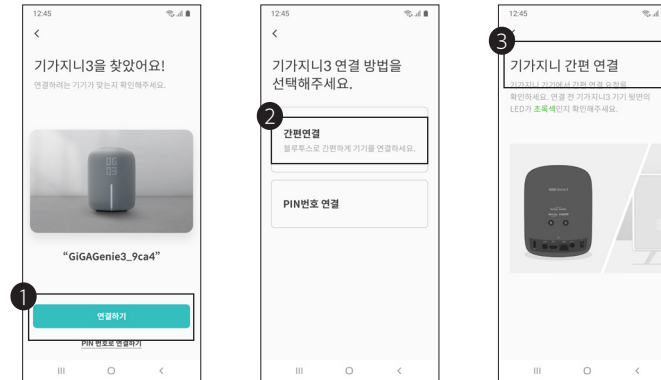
12:45

<

기가지니3을 찾았어요!

연결하려는 기기가 맞는지 확인해주세요.

"GiGAGenie3_9ca4"

1

연결하기

PIN 번호로 연결하기

12:45

<

기가지니3 연결 방법을 선택해주세요.

2

간편연결

블루투스로 간편하게 기기를 연결하세요.

PIN번호 연결

12:45

3

기가지니 간편 연결

기가지니 기기에서 간편 연결 요청을 확인하세요. 연결 전 기가지니3 기기 뒷면의 LED가 초록색인지 확인해주세요.